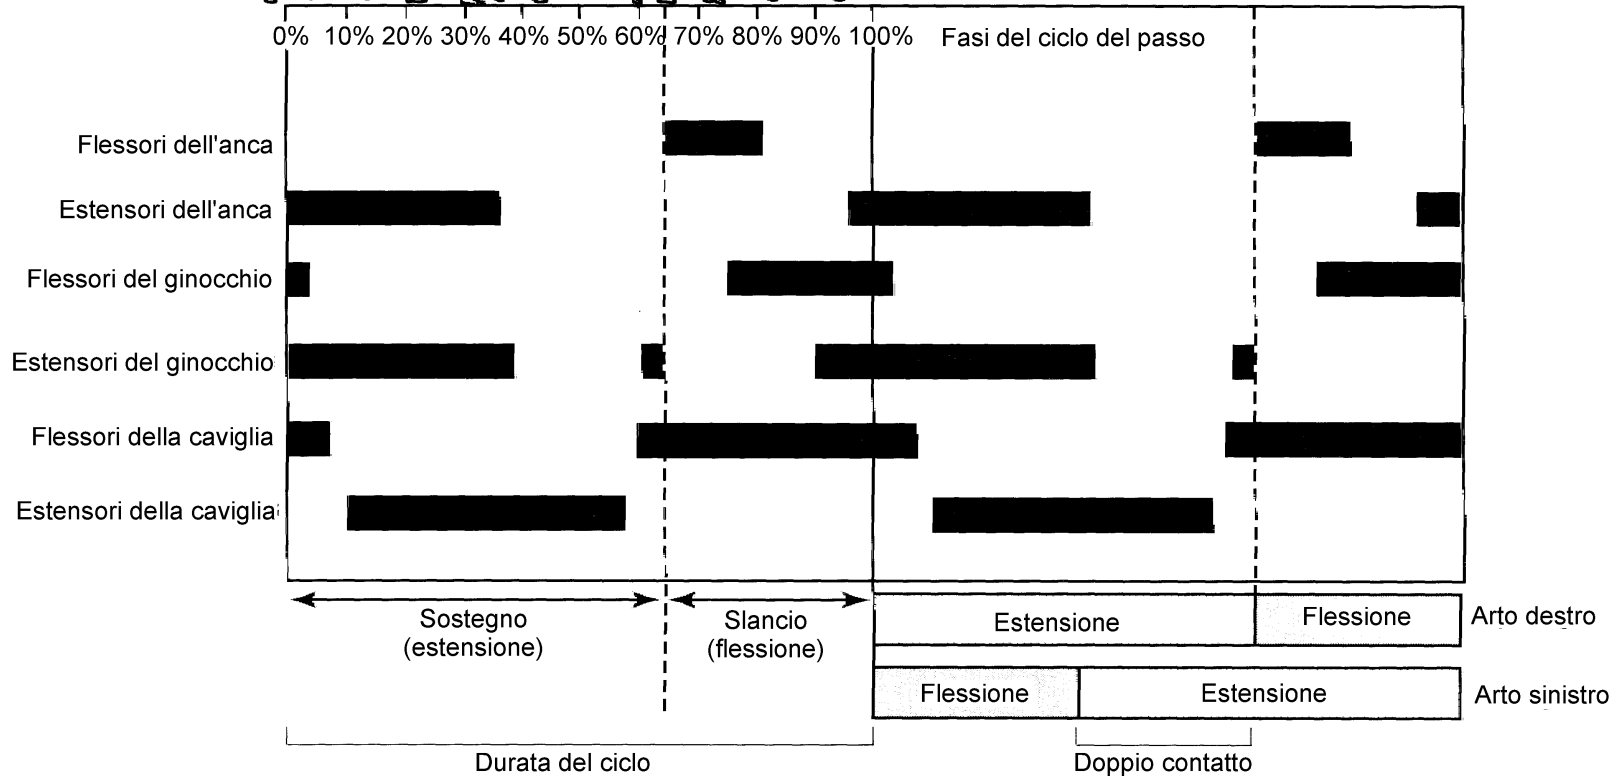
0% 10% 20% 30% 40% 50% 60% 70% 80% 90% 100%

Fasi del ciclo del passo

Flessori dell'anca

Estensori dell'anca

Flessori del ginocchio

Estensori del ginocchio

Flessori della caviglia

Estensori della caviglia

Sostegno (estensione)

Slancio (flessione)

Estensione

Flessione

Arto destro

Flessione

Estensione

Arto sinistro

Durata del ciclo

Doppio contatto